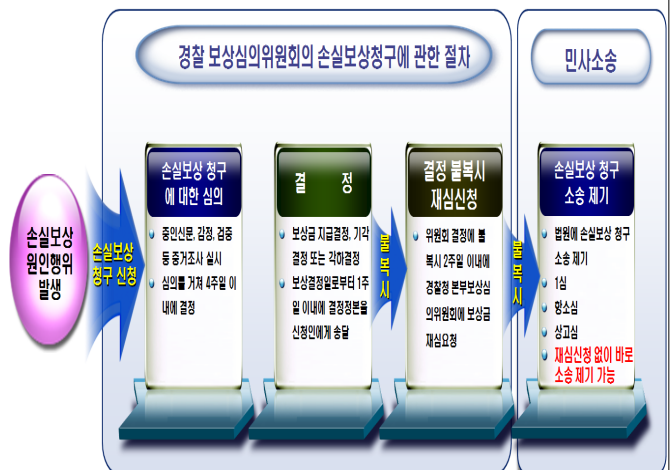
경찰 보상심의위원회의 손실보상청구에 관한 절차

민사소송

손실보상 원인행위 발생

손실보상 청구 신청

손실보상 청구에 대한 심의

중인신문, 감정, 검증 등 증거조사 실시

심의를 거쳐 4주일 이내에 결정

결 정

보상금 지급결정, 기각결정 또는 각하결정

보상결정일로부터 1주일 이내에 결정정본을 신청인에게 송달

불복시

결정 불복시 재심신청

위원회 결정에 불복시 2주일 이내에 경찰청 본부보상심의위원회에 보상금 재심요청

불복시

손실보상 청구 소송 제기

법원에 손실보상 청구 소송 제기

1심

항소심

상고심

재심신청 없이 바로 소송 제기 가능